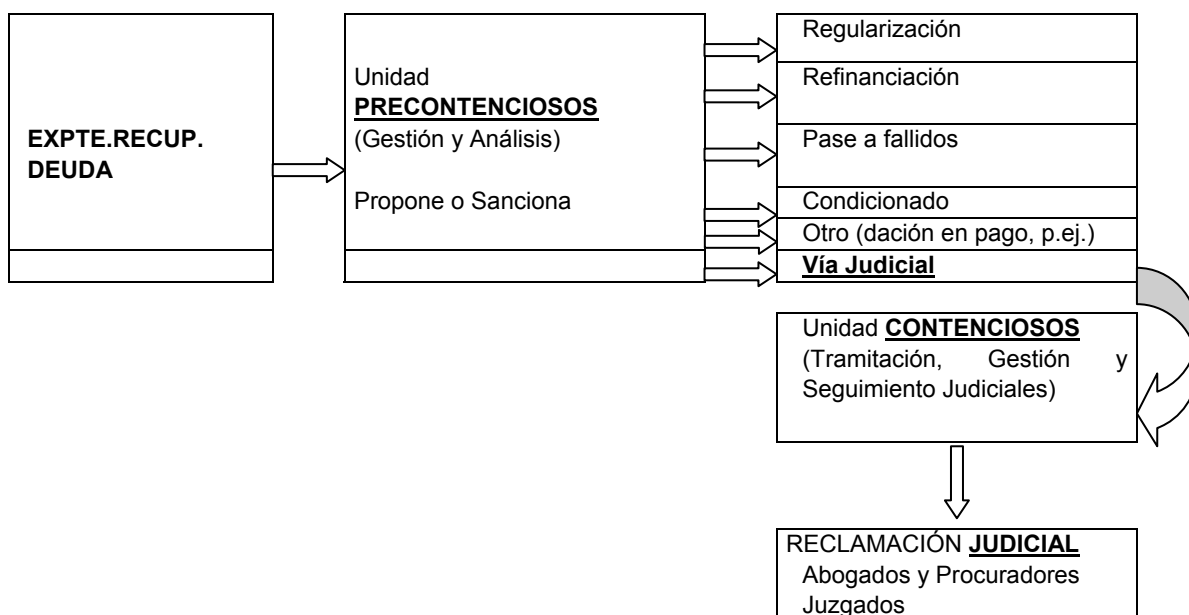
EXPTE.RECUP. DEUDA

Unidad
PRECONTENCIOSOS
(Gestión y Análisis)

Propone o Sanciona

Regularización

Refinanciación

Pase a fallidos

Condicionado

Otro (dación en pago, p.ej.)

Vía Judicial

Unidad CONTENCIOSOS
(Tramitación, Gestión y Seguimiento Judiciales)

RECLAMACIÓN JUDICIAL
Abogados y Procuradores
Juzgados